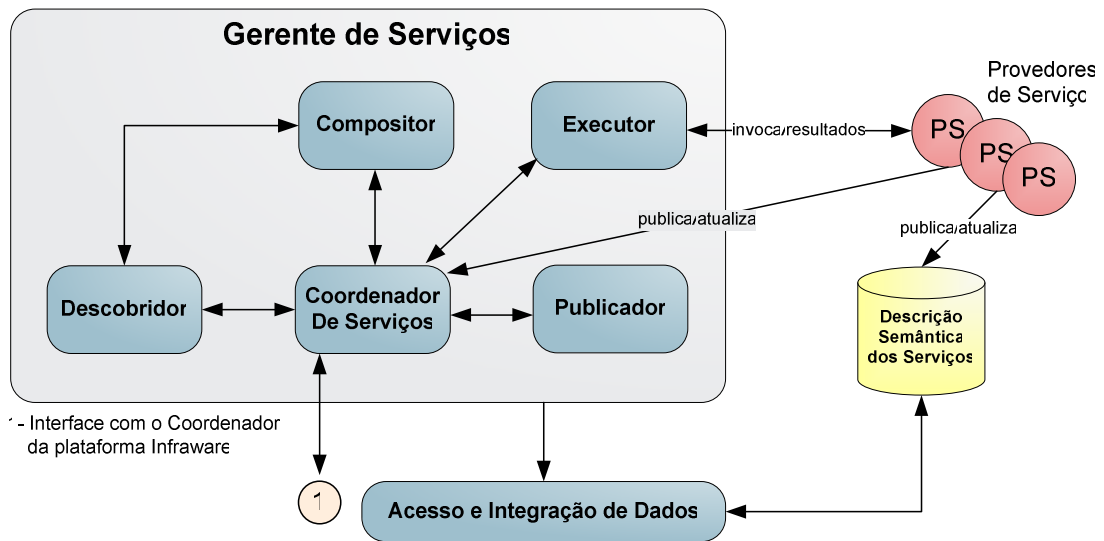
Gerente de Serviços

Compositor

Executor

Provedores de Serviço

invoca/resultados

PS

PS

PS

publica/atualiza

publica/atualiza

Descobridor

Coordenador De Serviços

Publicador

Descrição Semântica dos Serviços

1 - Interface com o Coordenador da plataforma Infraware

1

Acesso e Integração de Dados